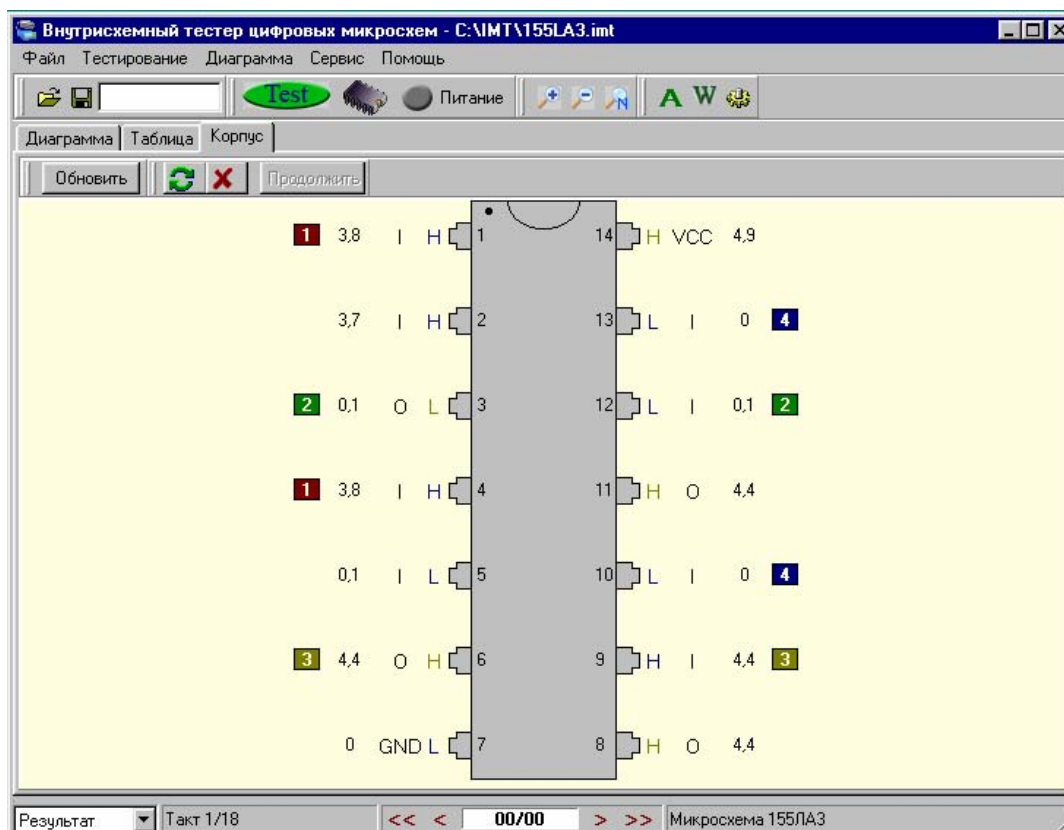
Внутрисхемный тестер цифровых микросхем - C:\IMT\155LA3.imt

Файл Тестирование Диаграмма Сервис Помощь

Test Питание A W

Диаграмма Таблица Корпус

Обновить Продолжить

1 3,8 I H 1
3,7 I H 2
2 0,1 O L 3
1 3,8 I H 4
0,1 I L 5
3 4,4 O H 6
0 GND L 7

14 H VCC 4,9
13 L I 0 4
12 L I 0,1 2
11 H O 4,4
10 L I 0 4
9 H I 4,4 3
8 H O 4,4

Результат Такт 1/18 << < 00/00 > >> Микросхема 155ЛА3